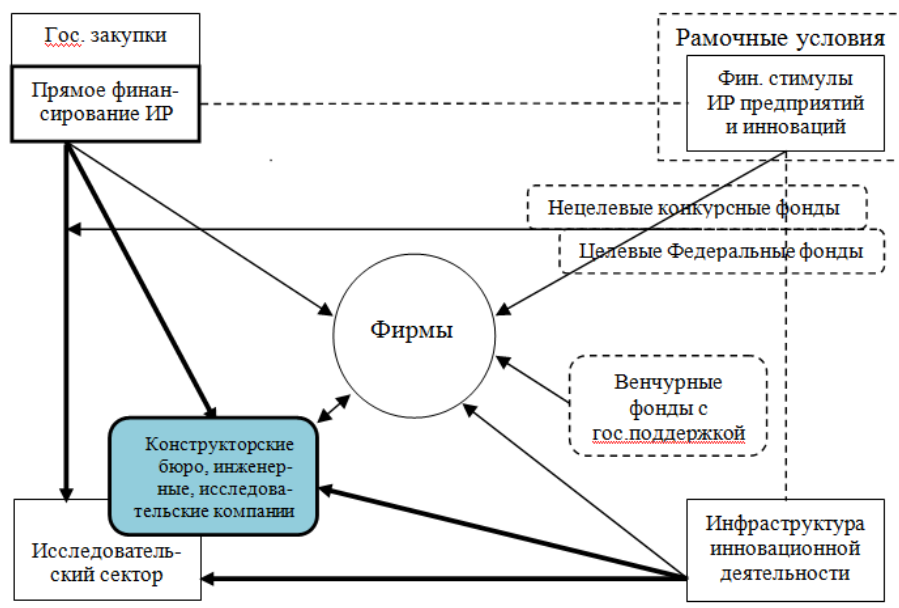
Гос. закупки

Прямое финансирование ИР

Рамочные условия

Фин. стимулы ИР предприятий и инноваций

Нецелевые конкурсные фонды

Целевые Федеральные фонды

Фирмы

Венчурные фонды с гос.поддержкой

Конструкторские бюро, инженерные, исследовательские компании

Исследовательский сектор

Инфраструктура инновационной деятельности